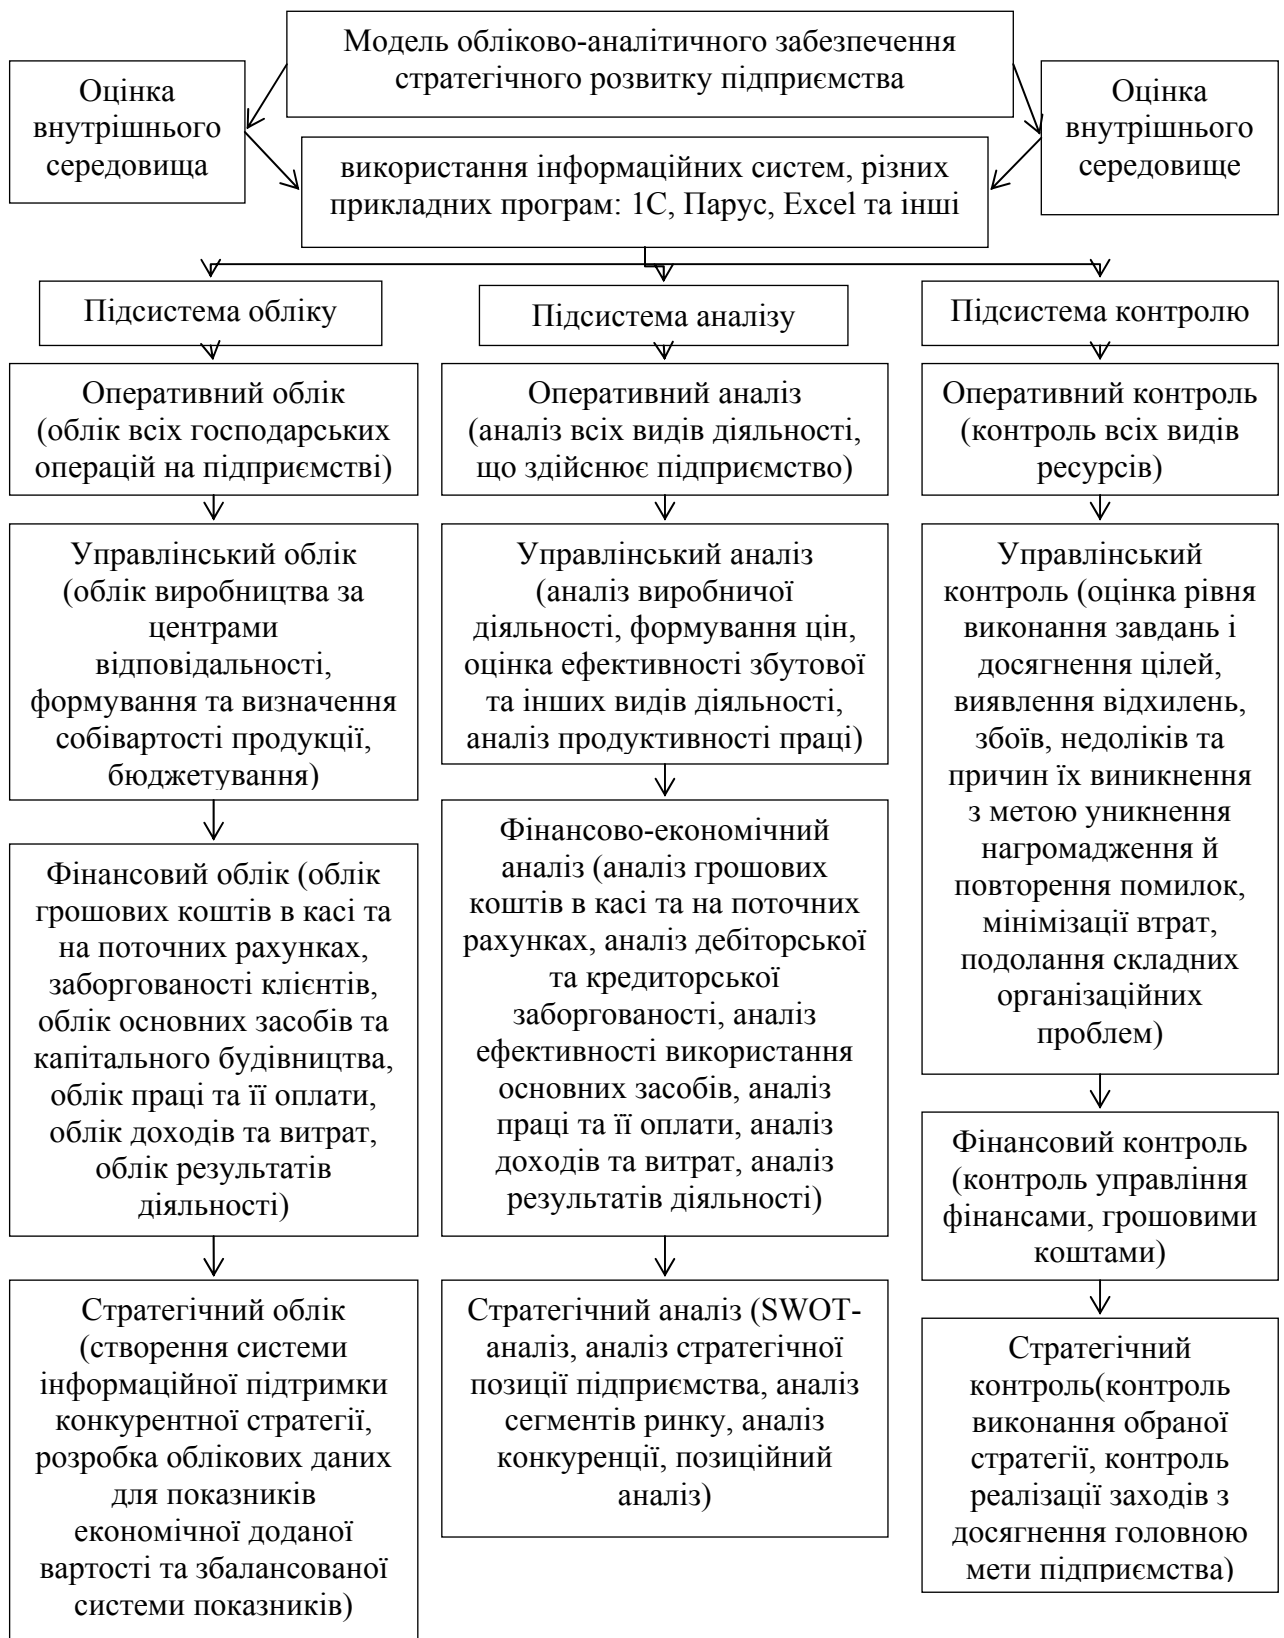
Модель обліково-аналітичного забезпечення стратегічного розвитку підприємства

Оцінка внутрішнього середовища

Оцінка внутрішнього середовище

використання інформаційних систем, різних прикладних програм: 1С, Парус, Excel та інші

Підсистема обліку

Оперативний облік (облік всіх господарських операцій на підприємстві)

Управлінський облік (облік виробництва за центрами відповідальності, формування та визначення собівартості продукції, бюджетування)

Фінансовий облік (облік грошових коштів в касі та на поточних рахунках, заборгованості клієнтів, облік основних засобів та капітального будівництва, облік праці та її оплати, облік доходів та витрат, облік результатів діяльності)

Стратегічний облік (створення системи інформаційної підтримки конкурентної стратегії, розробка облікових даних для показників економічної доданої вартості та збалансованої системи показників)

Підсистема аналізу

Оперативний аналіз (аналіз всіх видів діяльності, що здійснює підприємство)

Управлінський аналіз (аналіз виробничої діяльності, формування цін, оцінка ефективності збутової та інших видів діяльності, аналіз продуктивності праці)

Фінансово-економічний аналіз (аналіз грошових коштів в касі та на поточних рахунках, аналіз дебіторської та кредиторської заборгованості, аналіз ефективності використання основних засобів, аналіз праці та її оплати, аналіз доходів та витрат, аналіз результатів діяльності)

Стратегічний аналіз (SWOT-аналіз, аналіз стратегічної позиції підприємства, аналіз сегментів ринку, аналіз конкуренції, позиційний аналіз)

Підсистема контролю

Оперативний контроль (контроль всіх видів ресурсів)

Управлінський контроль (оцінка рівня виконання завдань і досягнення цілей, виявлення відхилень, збоїв, недоліків та причин їх виникнення з метою уникнення нагромадження й повторення помилок, мінімізації втрат, подолання складних організаційних проблем)

Фінансовий контроль (контроль управління фінансами, грошовими коштами)

Стратегічний контроль(контроль виконання обраної стратегії, контроль реалізації заходів з досягнення головною мети підприємства)